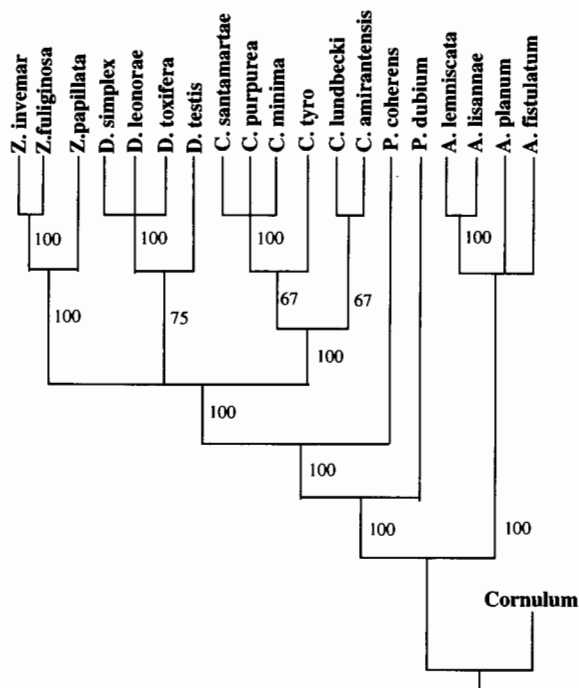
Z. invemar
Z. fuliginosa
Z. papillata
D. simplex
D. leonorae
D. toxifera
D. testis
C. santamartae
C. purpurea
C. minima
C. tyro
C. lundbecki
C. amirantensis
P. coherens
P. dubium
A. lemniscata
A. lisannae
A. planum
A. fistulatum

100
100
100
100
100
75
67
67
100
100
100
100
100

Cornulum